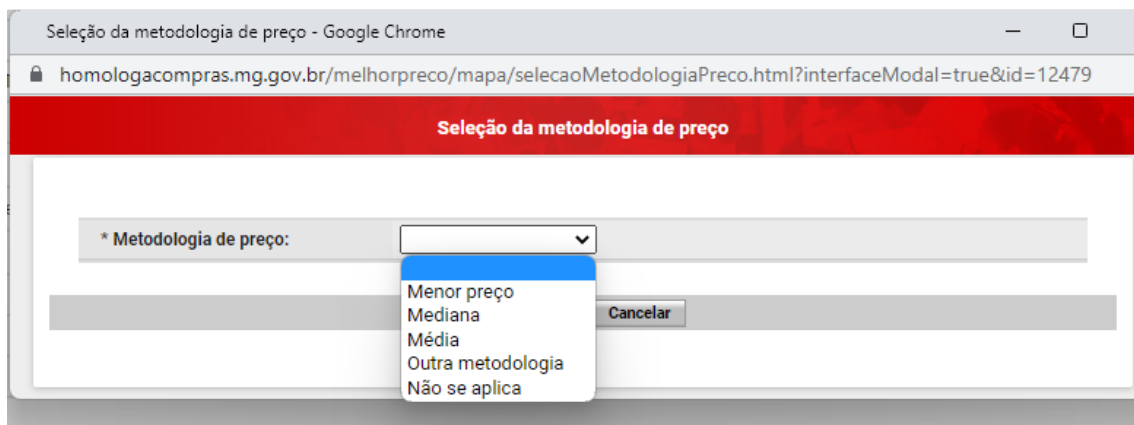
Seleção da metodologia de preço - Google Chrome

homologacompras.mg.gov.br/melhorpreco/mapa/selecaoMetodologiaPreco.html?interfaceModal=true&id=12479

Seleção da metodologia de preço

* Metodologia de preço:

Menor preço
Mediana
Média
Outra metodologia
Não se aplica

Cancelar